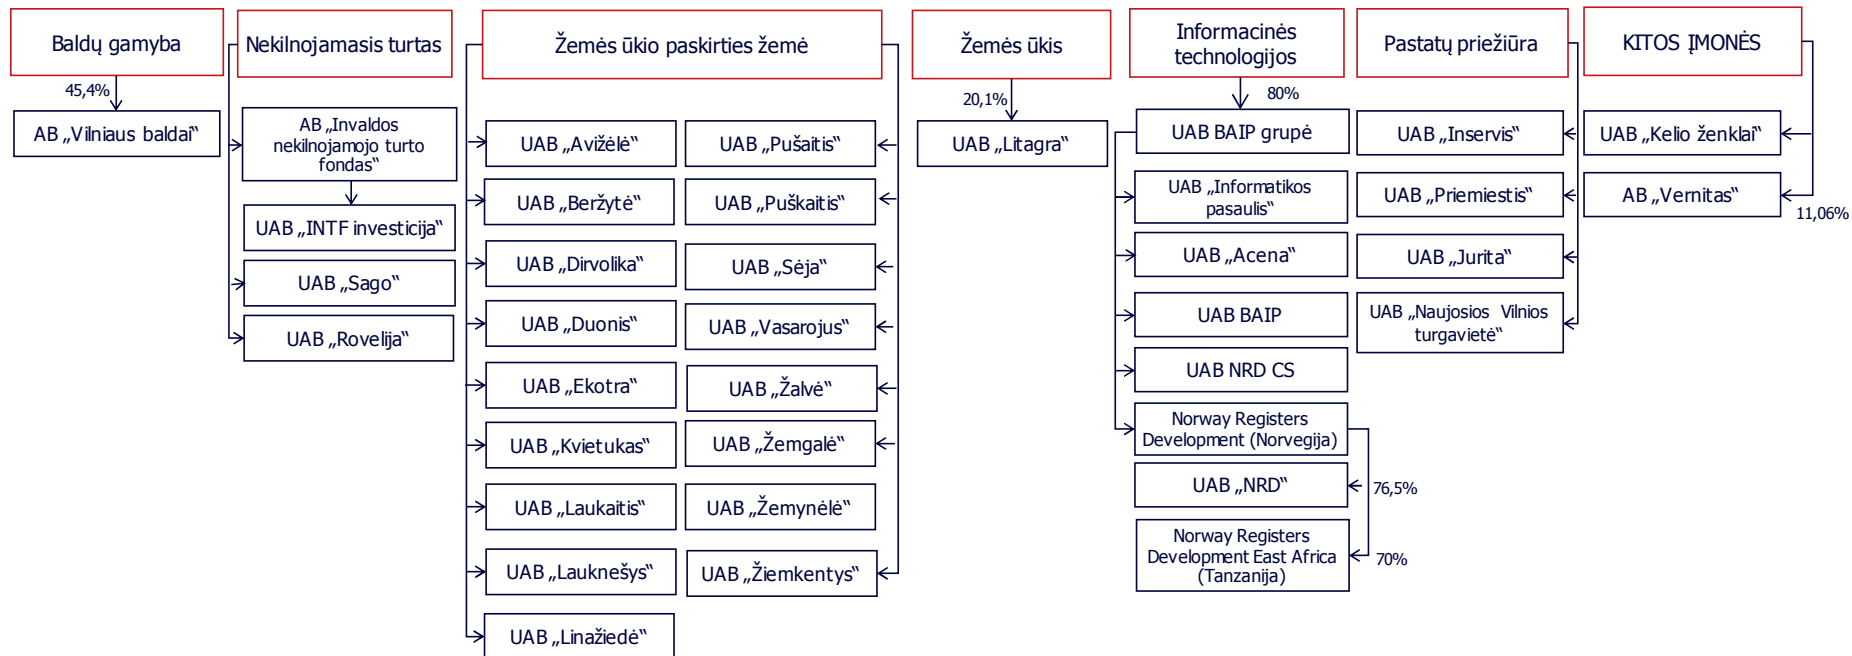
Baldų gamyba

45,4%

AB „Vilniaus baldai"

Nekilnojamasis turtas

AB „Invaldos nekilnojamojo turto fondas"

UAB „INTF investicija"

UAB „Sago"

UAB „Rovelija"

Žemės ūkio paskirties žemė

UAB „Avižėlė"

UAB „Beržytė"

UAB „Dirvolika"

UAB „Duonis"

UAB „Ekotra"

UAB „Kvietukas"

UAB „Laukaitis"

UAB „Lauknešys"

UAB „Linažiedė"

UAB „Pušaitis"

UAB „Puškaitis"

UAB „Sėja"

UAB „Vasarojus"

UAB „Žalvė"

UAB „Žemgalė"

UAB „Žemynėlė"

UAB „Žiemkentys"

Žemės ūkis

20,1%

UAB „Litagra"

Informacinės technologijos

80%

UAB BAIP grupė

UAB „Informatikos pasaulis"

UAB „Acena"

UAB BAIP

UAB NRD CS

Norway Registers Development (Norvegija)

UAB „NRD"

76,5%

Norway Registers Development East Africa (Tanzanija)

70%

Pastatų priežiūra

UAB „Inservis"

UAB „Priemiestis"

UAB „Jurita"

UAB „Naujosios Vilnios turgavietė"

KITOS ĮMONĖS

UAB „Kelio ženklai"

AB „Vernitas"

11,06%